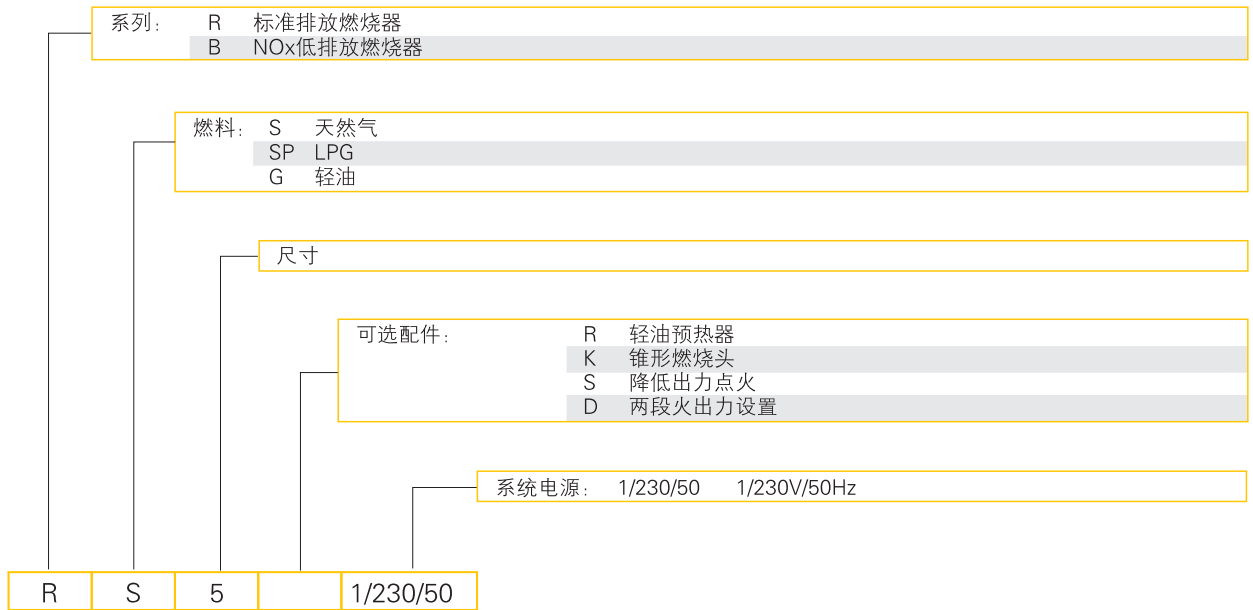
系列： R 标准排放燃烧器
B NOx低排放燃烧器

燃料： S 天然气
SP LPG
G 轻油

尺寸

可选配件： R 轻油预热器
K 锥形燃烧头
S 降低出力点火
D 两段火出力设置

系统电源： 1/230/50 1/230V/50Hz

| R | S | 5 | | 1/230/50 |
|---|---|---|---|---|